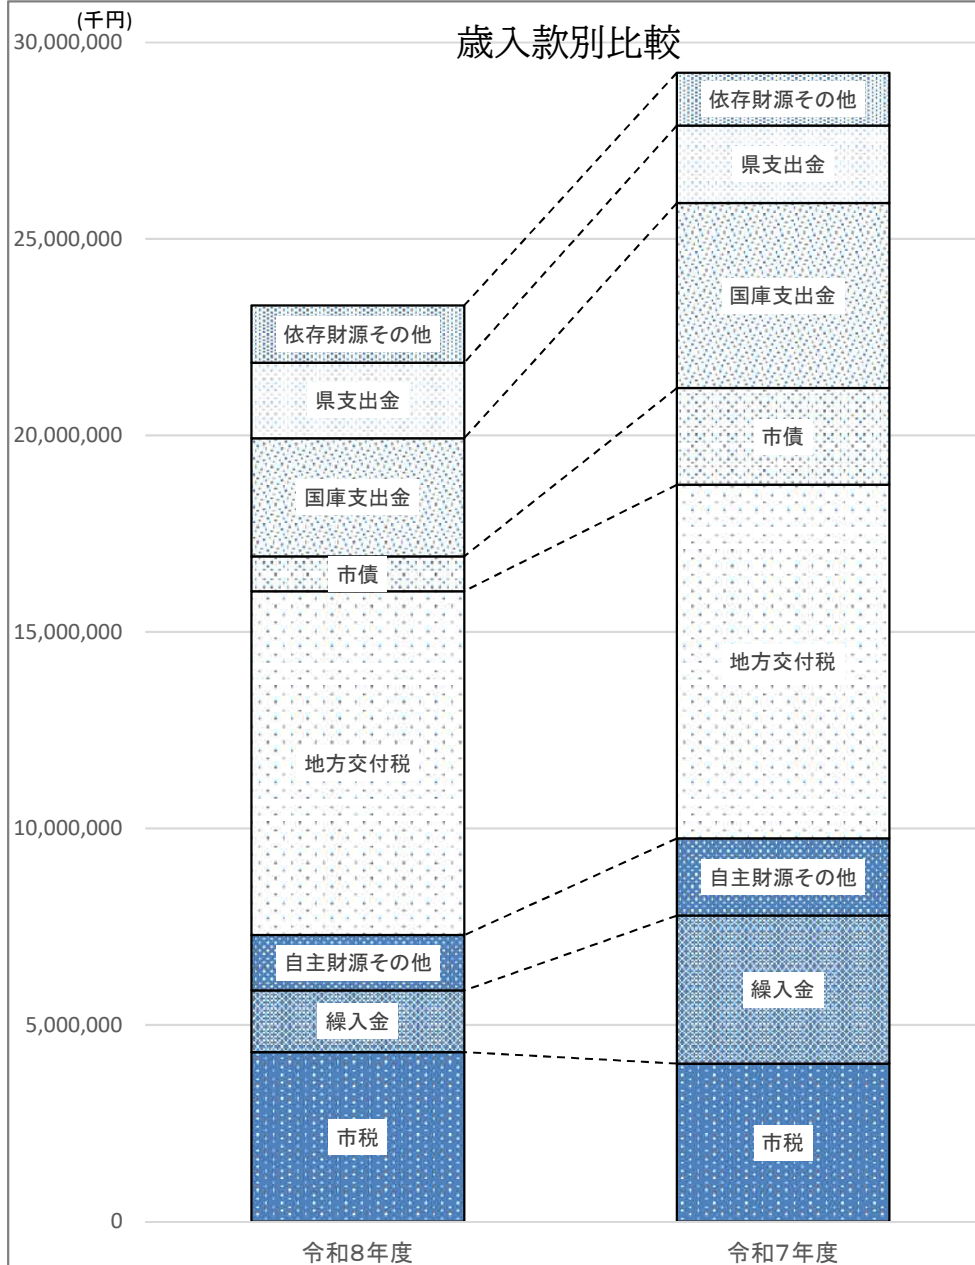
(千円)
30,000,000
25,000,000
20,000,000
15,000,000
10,000,000
5,000,000
0

歳入款別比較

依存財源その他
県支出金
国庫支出金
市債
地方交付税
自主財源その他
繰入金
市税

依存財源その他
県支出金
国庫支出金
市債
地方交付税
自主財源その他
繰入金
市税

令和8年度
令和7年度